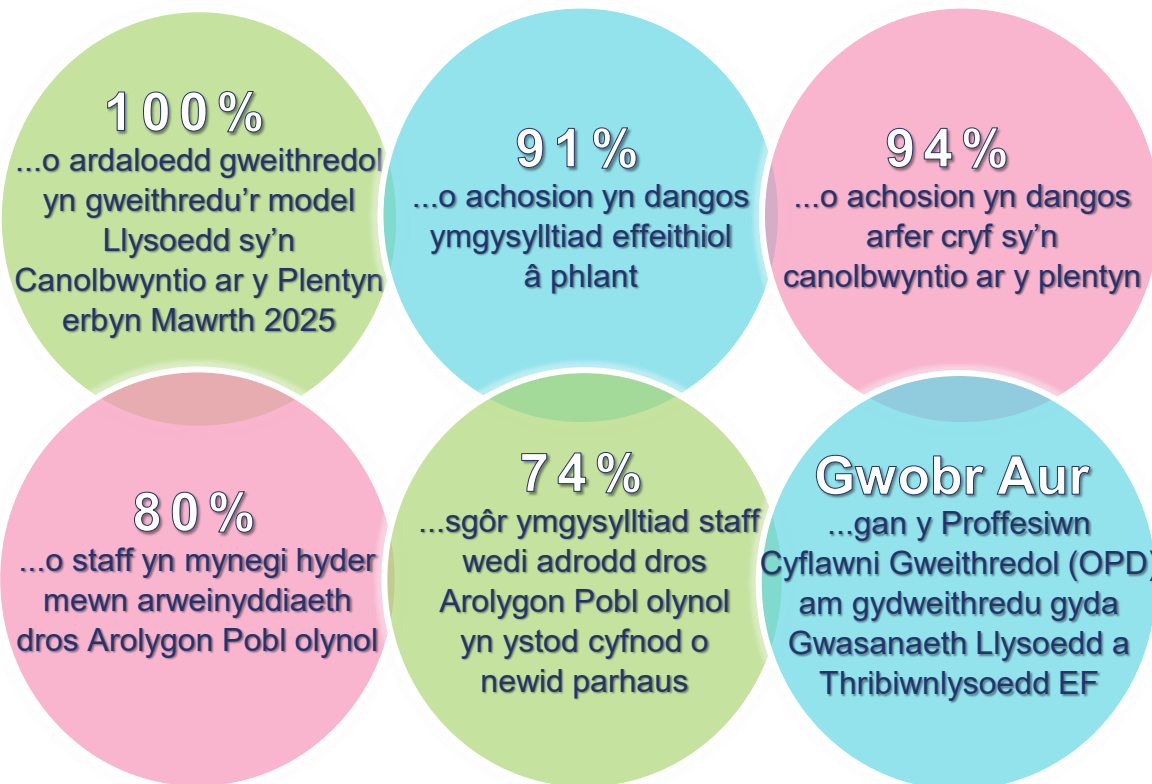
100%
...o ardaloedd gweithredol yn gweithredu'r model Llysoedd sy'n Canolbwyntio ar y Plentyn erbyn Mawrth 2025

91%
...o achosion yn dangos ymgysylltiad effeithiol â phlant

94%
...o achosion yn dangos arfer cryf sy'n canolbwyntio ar y plentyn

80%
...o staff yn mynegi hyder mewn arweinyddiaeth dros Arolygon Pobl olynol

74%
...sgôr ymgysylltiad staff wedi adrodd dros Arolygon Pobl olynol yn ystod cyfnod o newid parhaus

Gwobr Aur
...gan y Proffesiwn Cyflawni Gweithredol (OPD) am gydweithredu gyda Gwasanaeth Llysoedd a Thribiwnlysoedd EF